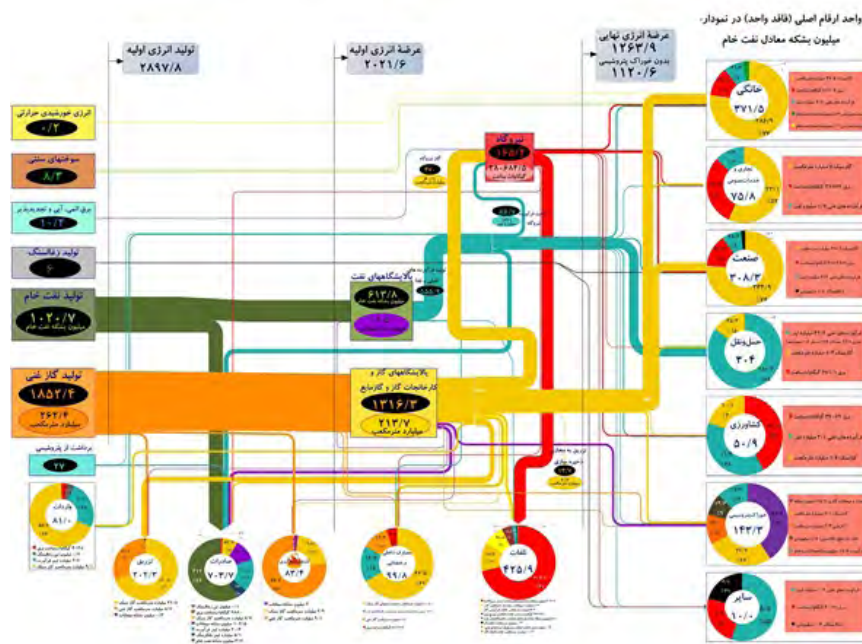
واحد ارقام اصلی (فاقد واحد) در نمودار:
میلیون بشکه معادل نفت خام

تولید انرژی اولیه
۲۸۹۷/۸

عرضهٔ انرژی اولیه
۲۰۲۱/۶

عرضهٔ انرژی نهایی
۱۲۶۳/۹
بدون خوراک پتروشیمی
۱۱۲۰/۶

انرژی خورشیدی حرارتی
۰/۲

سوختهای سنتی
۸/۳

برق اتمی، آبی و تجدیدپذیر
۱۰/۲

تولید زغالسنگ
۶

تولید نفت خام
۱۰۲۰/۷
میلیون بشکه نفت خام

تولید گاز غنی
۱۸۵۲/۴
۲۶۲/۴
میلیارد مترمکعب

برداشت از پتروشیمی
۲۷

نیروگاه
۴۶۵/۲
۳۸۰۶۲/۵
گیگاوات ساعت

پالایشگاههای نفت
۶۱۳/۸
میلیون بشکه نفت خام

پالایشگاههای گاز و کارخانجات گاز و گاز مایع
۱۳۱۶/۳
۲۱۳/۷
میلیارد مترمکعب

خانگی
۳۷۱/۵

تجاری و خدمات عمومی
۷۵/۸

صنعت
۳۰۸/۳

حمل‌ونقل
۳۰۴

کشاورزی
۵۰/۹

خوراک پتروشیمی
۱۴۳/۳

سایر
۱۰/۰

واردات
۸۱/۰

تزریق
۲۰۳/۳

صادرات
۷۰۳/۷

۸۳/۴

مصرف داخلی و تلفات
۹۹/۸

تلفات
۴۲۵/۹